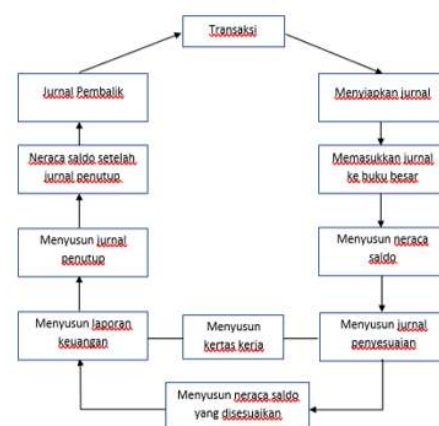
Transaksi

Menyiapkan jurnal

Memasukkan jurnal ke buku besar

Menyusun neraca saldo

Menyusun jurnal penyesuaian

Menyusun neraca saldo yang disesuaikan

Menyusun kertas kerja

Menyusun laporan keuangan

Menyusun jurnal penutup

Neraca saldo setelah jurnal penutup

Jurnal Pembalik